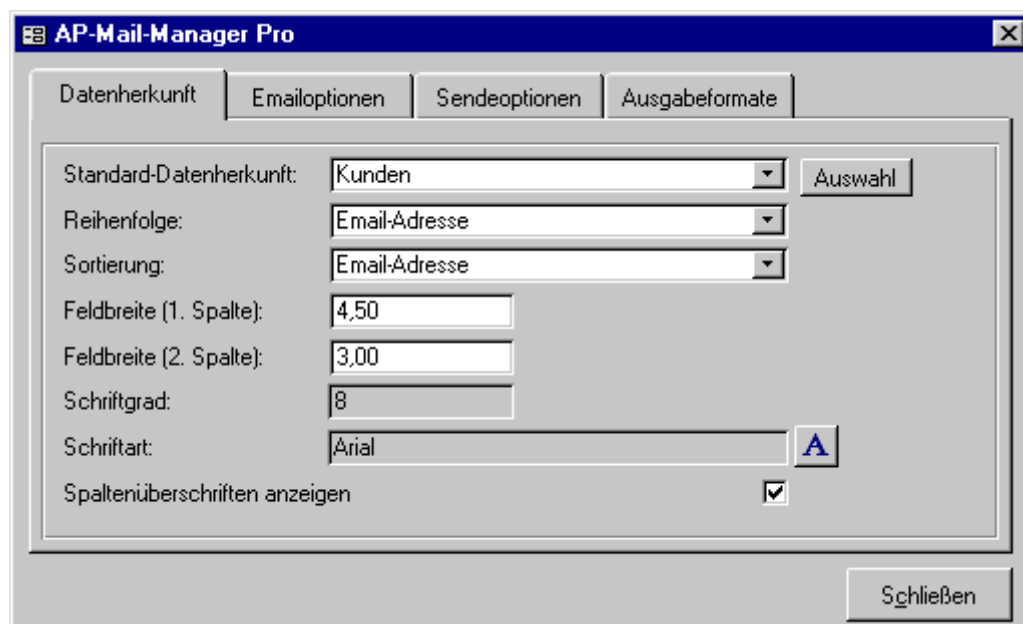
AP-Mail-Manager Pro

Datenherkunft | Emailoptionen | Sendeoptionen | Ausgabeformate

Standard-Datenherkunft: Kunden Auswahl

Reihenfolge: Email-Adresse

Sortierung: Email-Adresse

Feldbreite (1. Spalte): 4,50

Feldbreite (2. Spalte): 3,00

Schriftgrad: 8

Schriftart: Arial A

Spaltenüberschriften anzeigen

Schließen